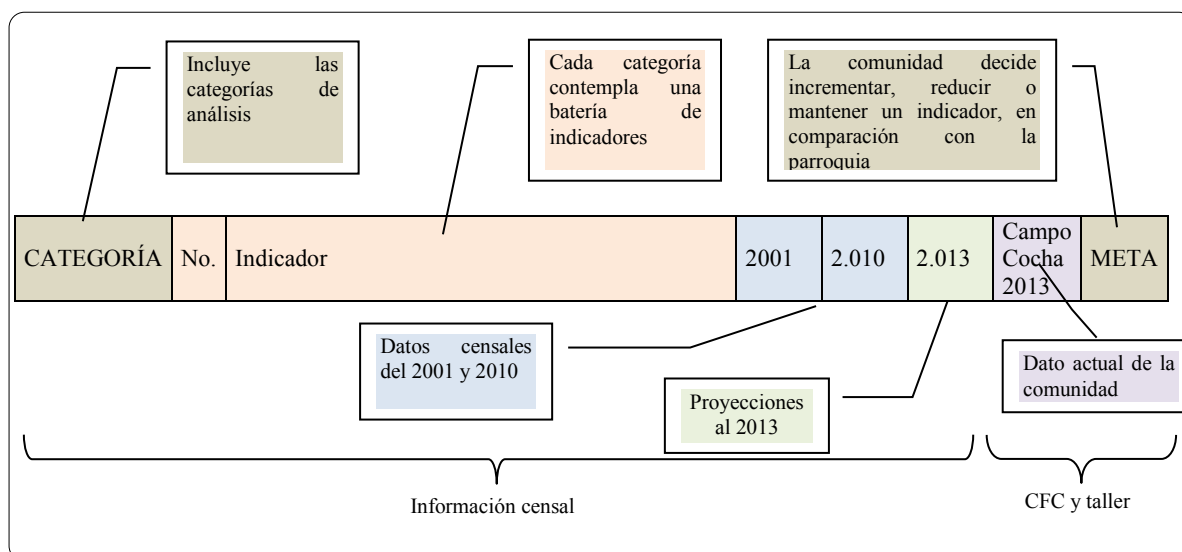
Incluye las categorías de análisis

Cada categoría contempla una batería de indicadores

La comunidad decide incrementar, reducir o mantener un indicador, en comparación con la parroquia

| CATEGORÍA | No. | Indicador | 2001 | 2.010 | 2.013 | Campo Cocha 2013 | META |
|---|---|---|---|---|---|---|---|

Datos censales del 2001 y 2010

Proyecciones al 2013

Dato actual de la comunidad

Información censal

CFC y taller